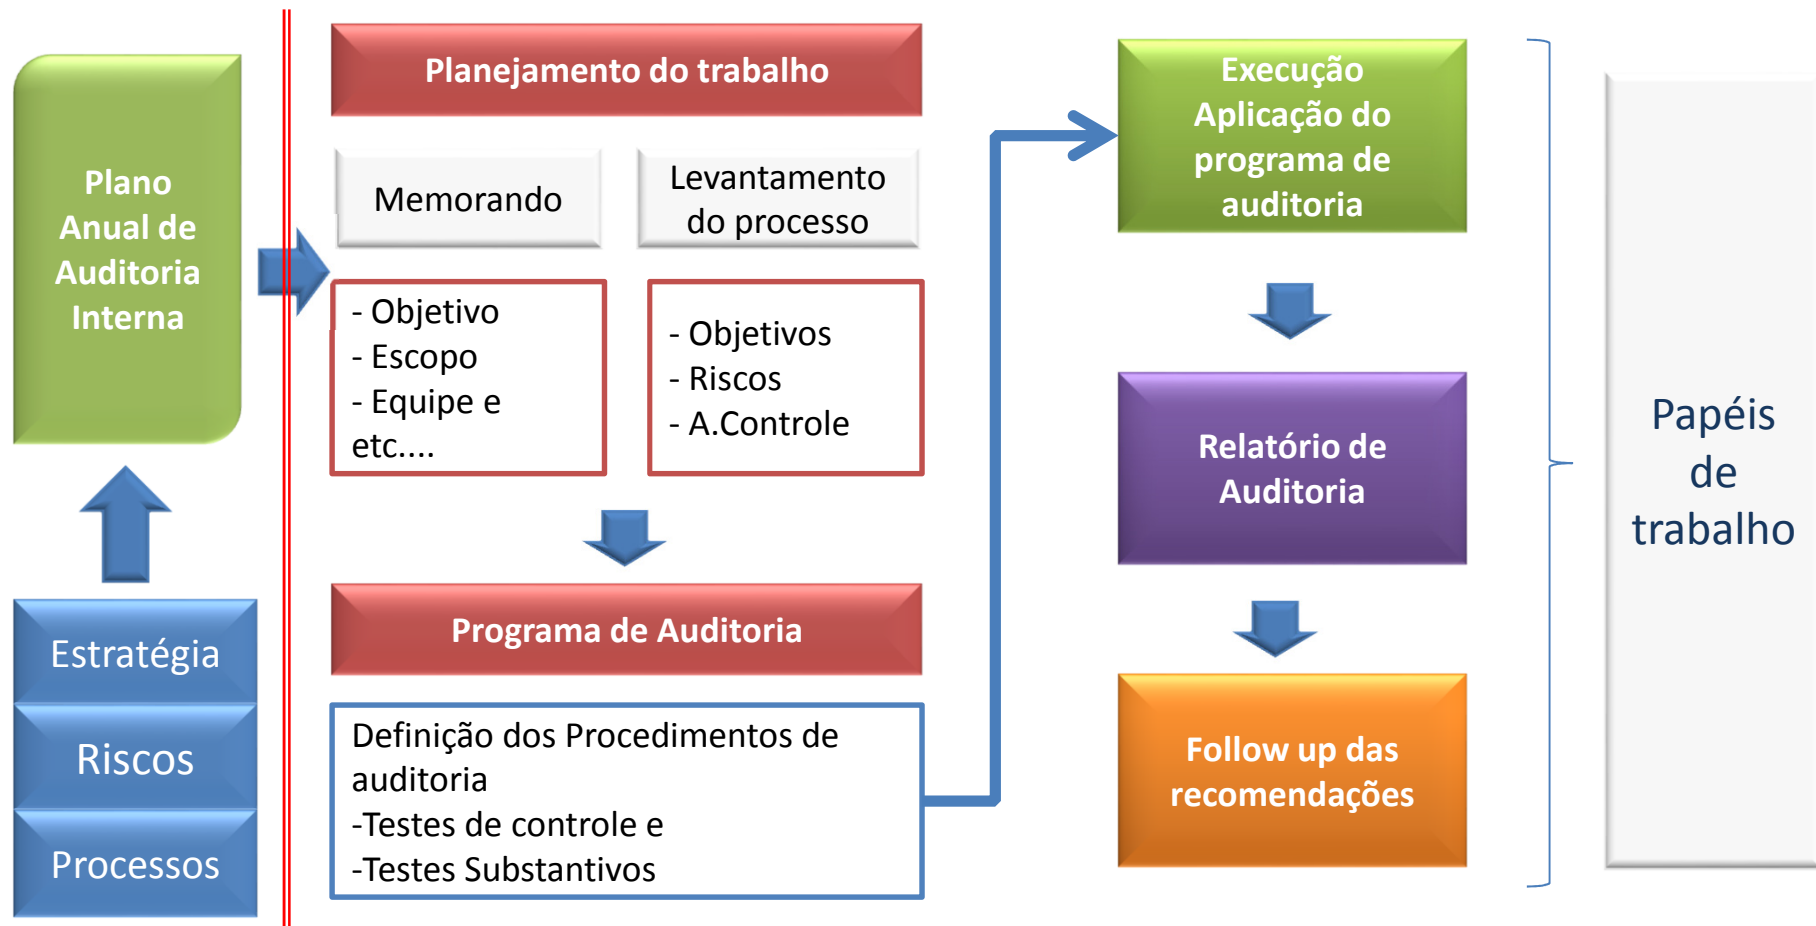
Plano Anual de Auditoria Interna

Estratégia

Riscos

Processos

Planejamento do trabalho

Memorando

Levantamento do processo

- Objetivo
- Escopo
- Equipe e etc....

- Objetivos
- Riscos
- A.Controle

Programa de Auditoria

Definição dos Procedimentos de auditoria
-Testes de controle e
-Testes Substantivos

Execução Aplicação do programa de auditoria

Relatório de Auditoria

Follow up das recomendações

Papéis de trabalho